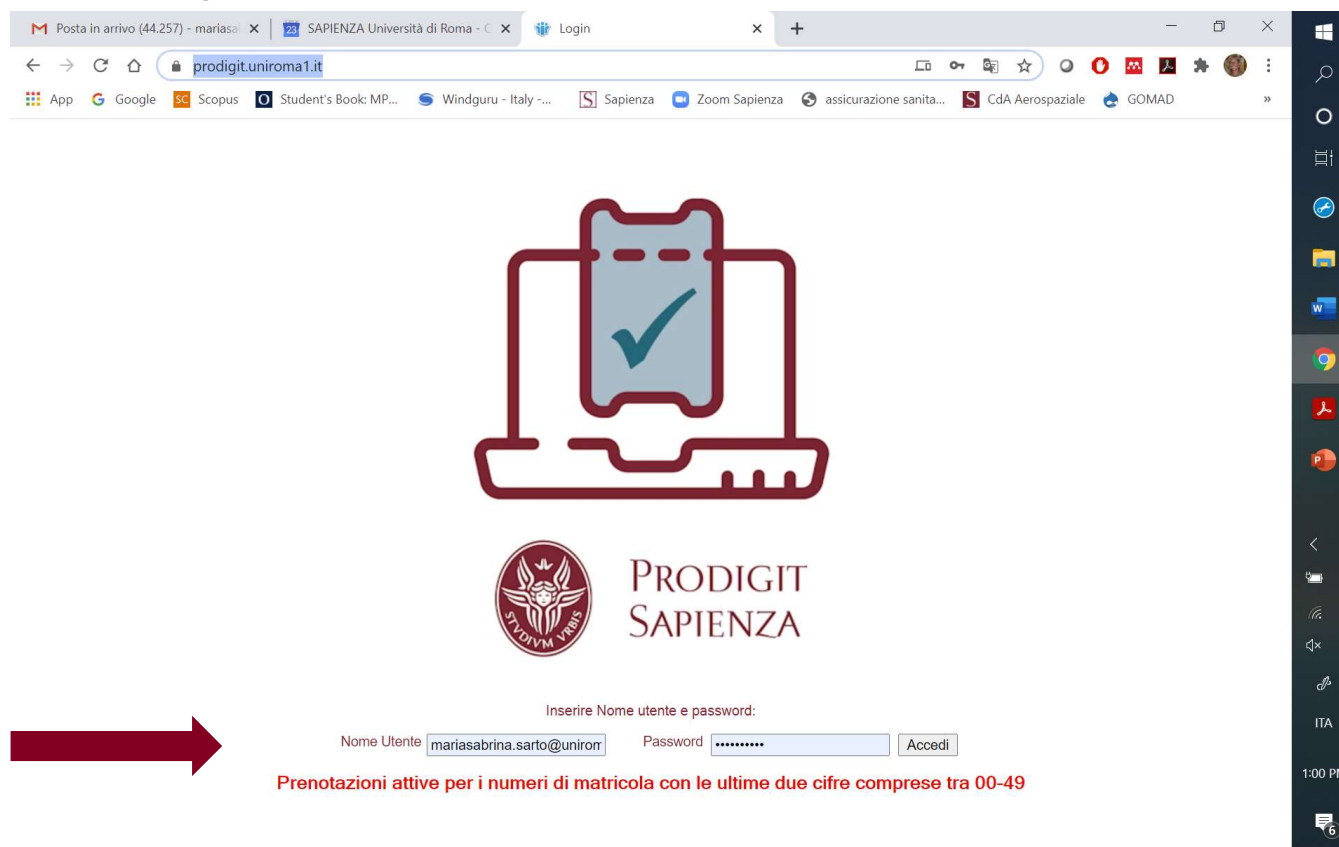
Posta in arrivo (44.257) - mariasa
SAPIENZA Università di Roma - C
Login

prodigit.uniroma1.it

App Google Scopus Student's Book: MP... Windguru - Italy -... Sapienza Zoom Sapienza assicurazione sanita... CdA Aerospaziale GOMAD

STVDIVM VRBIS

PRODIGIT
SAPIENZA

Inserire Nome utente e password:

Nome Utente mariasabrina.sarto@unirom Password •••••••••• Accedi

Prenotazioni attive per i numeri di matricola con le ultime due cifre comprese tra 00-49

ITA
1:00 P
6